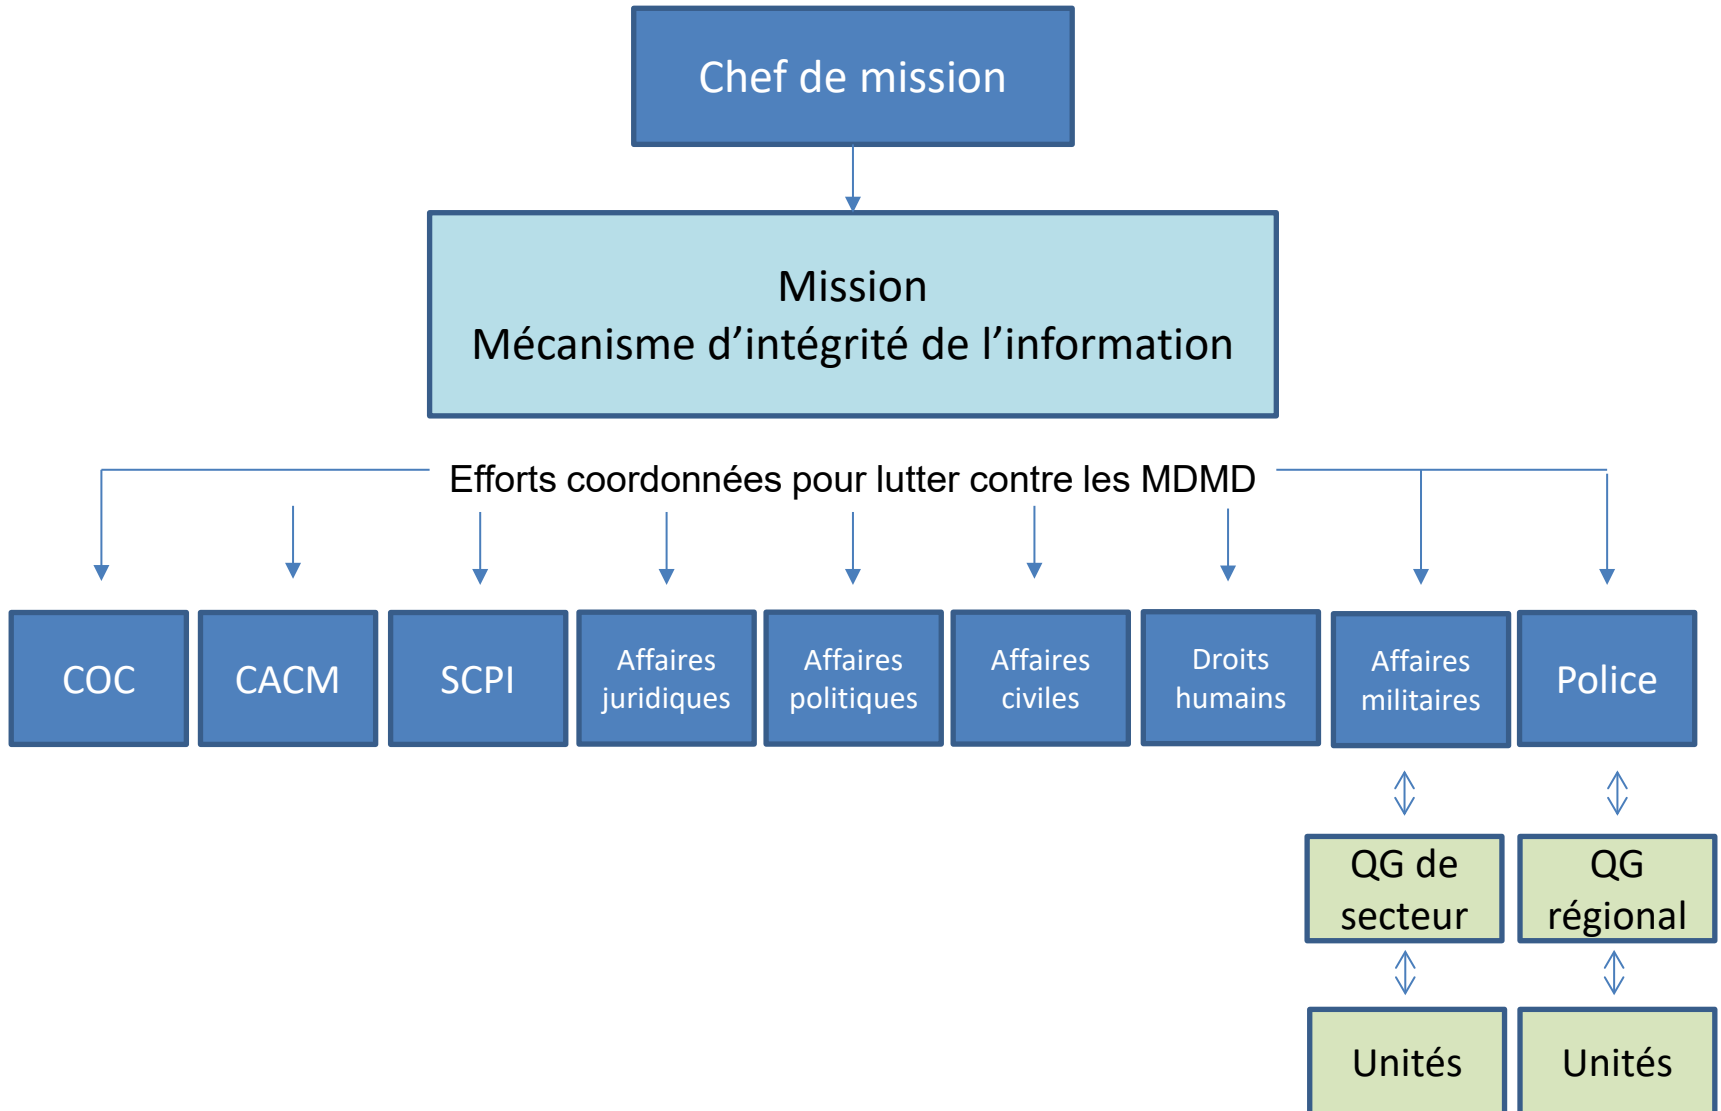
Chef de mission

Mission
Mécanisme d’intégrité de l’information

Efforts coordonnées pour lutter contre les MDMD

COC

CACM

SCPI

Affaires juridiques

Affaires politiques

Affaires civiles

Droits humains

Affaires militaires

Police

QG de secteur

QG régional

Unités

Unités